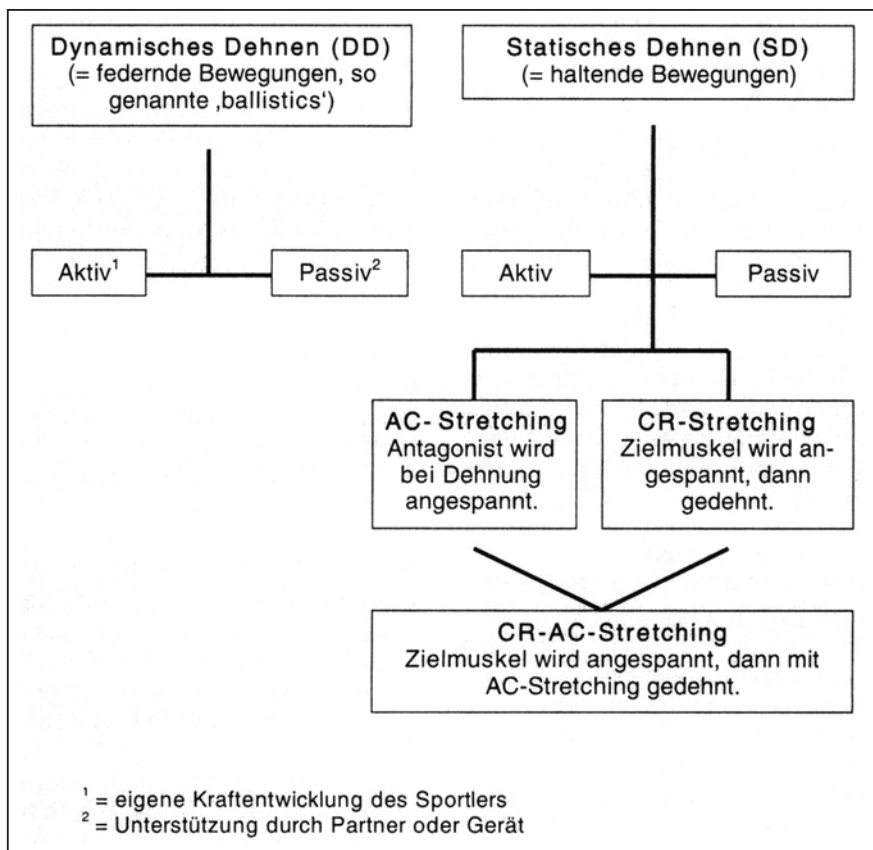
Dynamisches Dehnen (DD)
(= federnde Bewegungen, so genannte ‚ballistics')

Statisches Dehnen (SD)
(= haltende Bewegungen)

Aktiv$^1$

Passiv$^2$

Aktiv

Passiv

AC- Stretching
Antagonist wird bei Dehnung angespannt.

CR-Stretching
Zielmuskel wird angespannt, dann gedehnt.

CR-AC-Stretching
Zielmuskel wird angespannt, dann mit AC-Stretching gedehnt.

$^1$ = eigene Kraftentwicklung des Sportlers
$^2$ = Unterstützung durch Partner oder Gerät